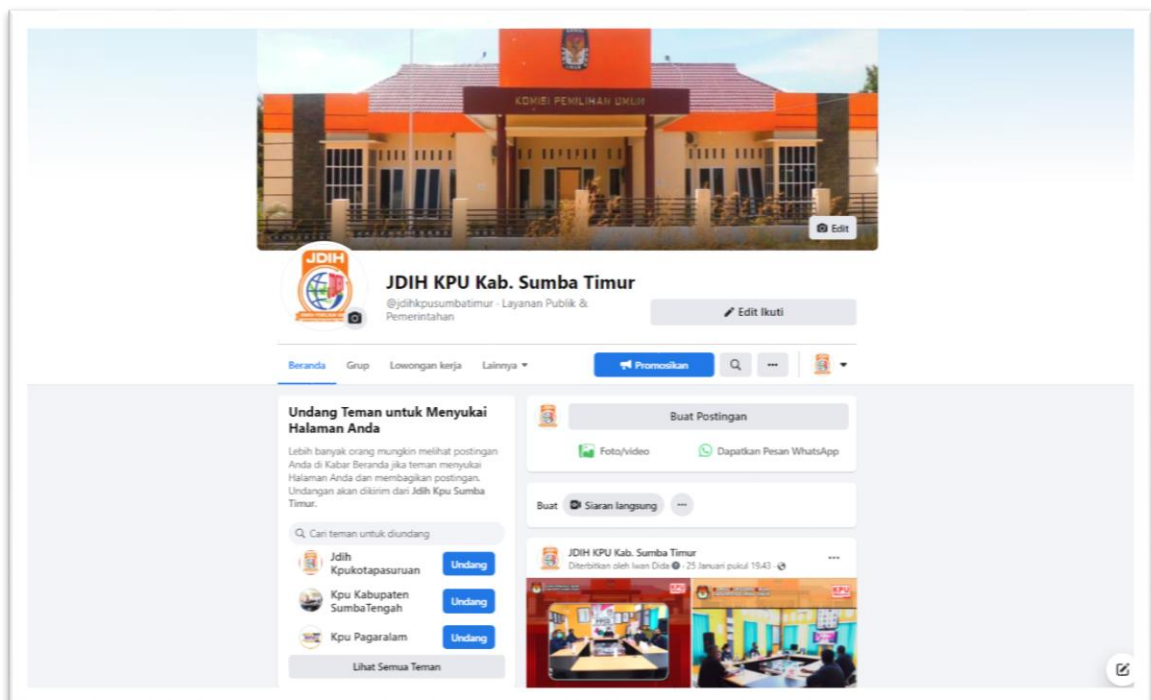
KOMISI PEMILIHAN UMUM

Edit

JDIH

JDIH KPU Kab. Sumba Timur

@jdihkpusumbatimur · Layanan Publik & Pemerintahan

Edit Ikuti

Beranda Grup Lowongan kerja Lainnya ▾

Promosikan

Undang Teman untuk Menyukai Halaman Anda

Lebih banyak orang mungkin melihat postingan Anda di Kabar Beranda jika teman menyukai Halaman Anda dan membagikan postingan. Undangan akan dikirim dari Jdih Kpu Sumba Timur.

Cari teman untuk diundang

Jdih Kpukotapasuruan Undang

Kpu Kabupaten SumbaTengah Undang

Kpu Pagaralam Undang

Lihat Semua Teman

Buat Postingan

Foto/video

Dapatkan Pesan WhatsApp

Buat Siaran langsung

JDIH KPU Kab. Sumba Timur

Diterbitkan oleh Iwan Dida · 25 Januari pukul 19.43 ·

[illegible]